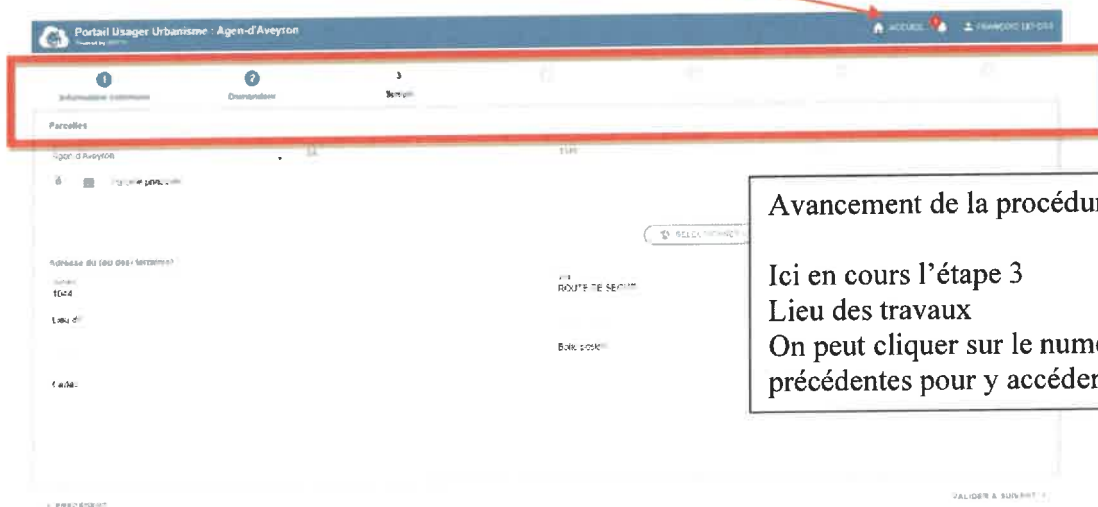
Portail Usager Urbanisme : Agen-d'Aveyron

ACCUEIL FRANÇOIS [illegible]

1 Informations communes
2 Demandeur
3 Terrain

Parcelles

Agen-d'Aveyron

Parcelle principale

SÉLECTIONNER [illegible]

Adresse du (ou des) terrain(s)

Numéro
1044

Voie
ROUTE DE SEGUR

Lieu-dit

Boite postale

Cedex

Avancement de la procédur

Ici en cours l'étape 3
Lieu des travaux
On peut cliquer sur le numé
précédentes pour y accéder

< PRÉCÉDENT

VALIDER & SUIVANT >